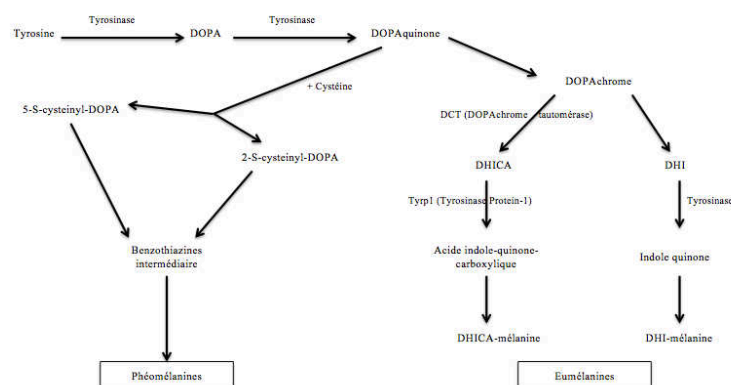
Tyrosine

Tyrosinase

DOPA

Tyrosinase

DOPAquinone

+ Cystéine

5-S-cysteinyl-DOPA

2-S-cysteinyl-DOPA

Benzothiazines intermédiaire

Phéomélanines

DOPAchrome

DCT (DOPAchrome tautomérase)

DHICA

Tyrp1 (Tyrosinase Protein-1)

Acide indole-quinone-carboxylique

DHICA-mélanine

DHI

Tyrosinase

Indole quinone

DHI-mélanine

Eumélanines